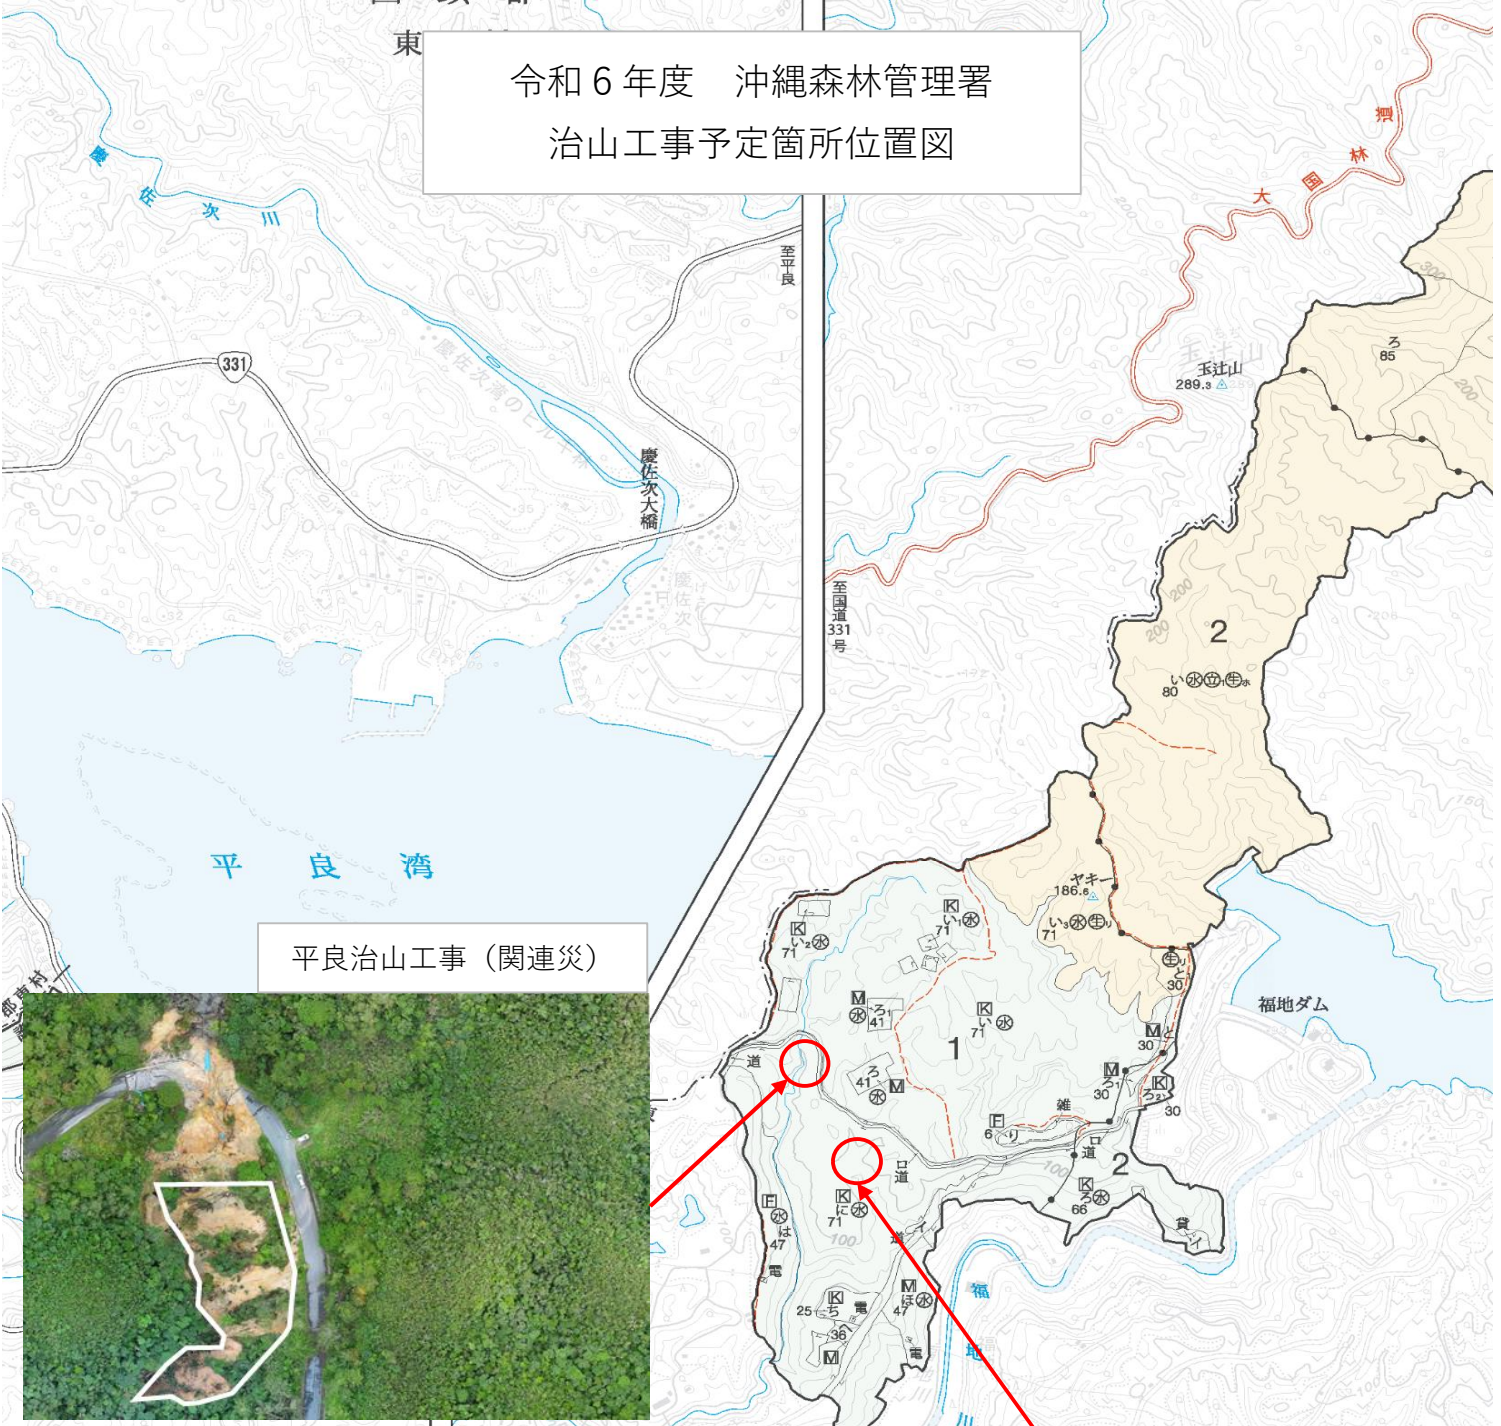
令和６年度　沖縄森林管理署
治山工事予定箇所位置図

東

慶佐次川

331

至平良

慶佐次大橋

慶佐次

至国道331号

大国林道

玉辻山
289.3

ろ
85

2

い
80

平良湾

平良治山工事（関連災）

ヤキー
186.6

い
71

い
71

い
71

ろ
41

1

い
71

ろ
41

と
30

と
30

ろ
30

ろ
30

り
6

雑

福地ダム

道

道

道

2

に
71

ろ
66

は
47

ち
25

36

ほ
47

電

電

電

福地川